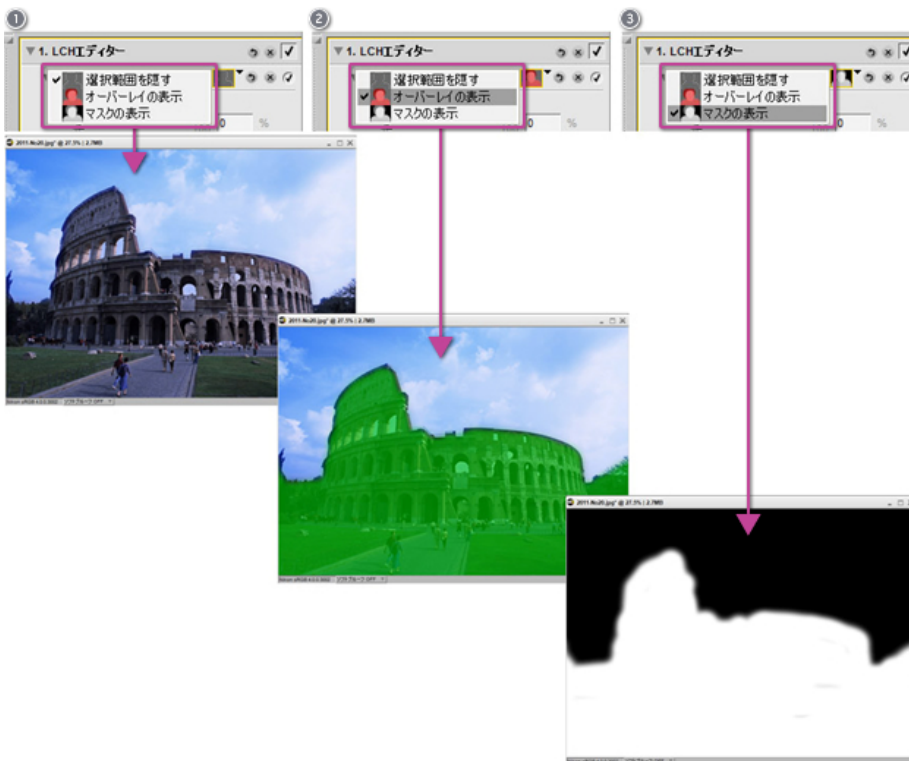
①

1. LCHエディター

選択範囲を隠す
オーバーレイの表示
マスクの表示

0 %

2011-No20.jpg* @ 27.5% | 2.7MB

②

1. LCHエディター

選択範囲を隠す
オーバーレイの表示
マスクの表示

0 %

2011-No20.jpg* @ 27.5% | 2.7MB

③

1. LCHエディター

選択範囲を隠す
オーバーレイの表示
マスクの表示

0 %

2011-No20.jpg* @ 27.5% | 2.7MB